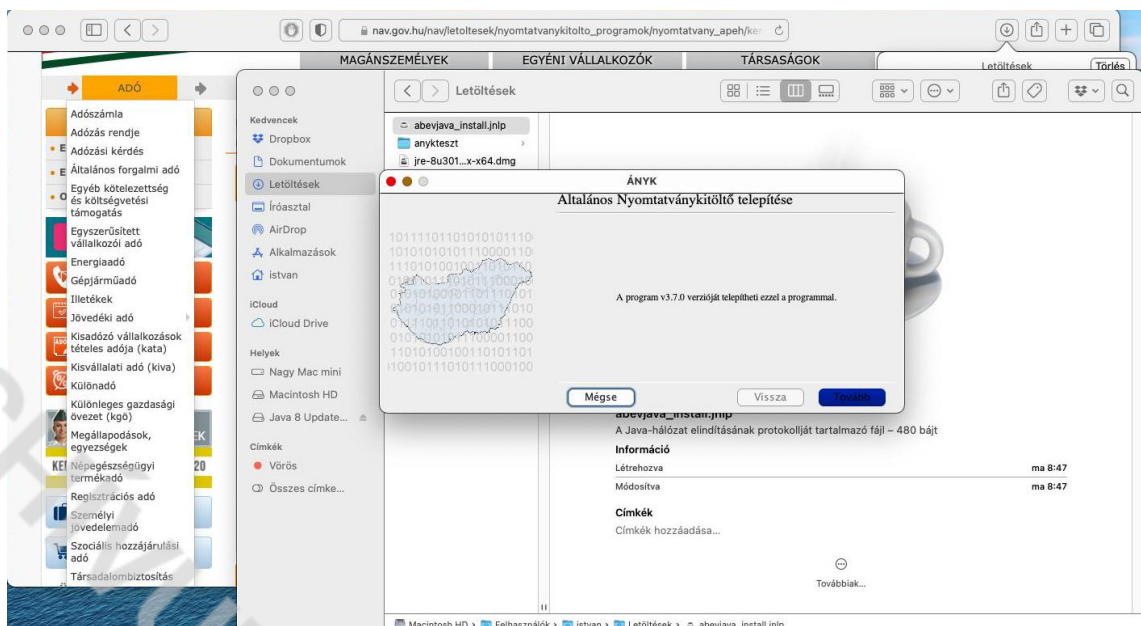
nav.gov.hu/nav/letoltesek/nyomtatvanykitolto_programok/nyomtatvany_apeh/ke

MAGÁNSZEMÉLYEK EGYÉNI VÁLLALKOZÓK TÁRSASÁGOK

Letöltések Törlés

ADÓ

Adószámla
Adózás rendje
Adózási kérdés
Általános forgalmi adó
Egyéb kötelezettség és költségvetési támogatás
Egyszerűsített vállalkozói adó
Energiaadó
Gépjárműadó
Illetékek
Jövedéki adó
Kisadózó vállalkozások tételes adója (kata)
Kisvállalati adó (kiva)
Különadó
Különleges gazdasági övezet (kgö)
Megállapodások, egyezségek
Népegészségügyi termékadó
Regisztrációs adó
Személyi jövedelemadó
Szociális hozzájárulási adó
Társadalombiztosítás

Letöltések

Kedvencek
Dropbox
Dokumentumok
Letöltések
Íróasztal
AirDrop
Alkalmazások
istvan
iCloud
iCloud Drive
Helyek
Nagy Mac mini
Macintosh HD
Java 8 Update...
Címkék
Vörös
Összes címke...

abevjava_install.jnlp
anykteszt
jre-8u301...x-64.dmg

ÁNYK
Általános Nyomtatványkitöltő telepítése

A program v3.7.0 verzióját telepítheti ezzel a programmal.

Mégse Vissza Tovább

abevjava_install.jnlp
A Java-hálózat elindításának protokollját tartalmazó fájl – 480 bájt
Információ
Létrehozva ma 8:47
Módosítva ma 8:47
Címkék
Címkék hozzáadása...
Továbbiak...

Macintosh HD › Felhasználók › istvan › Letöltések › abevjava_install.jnlp